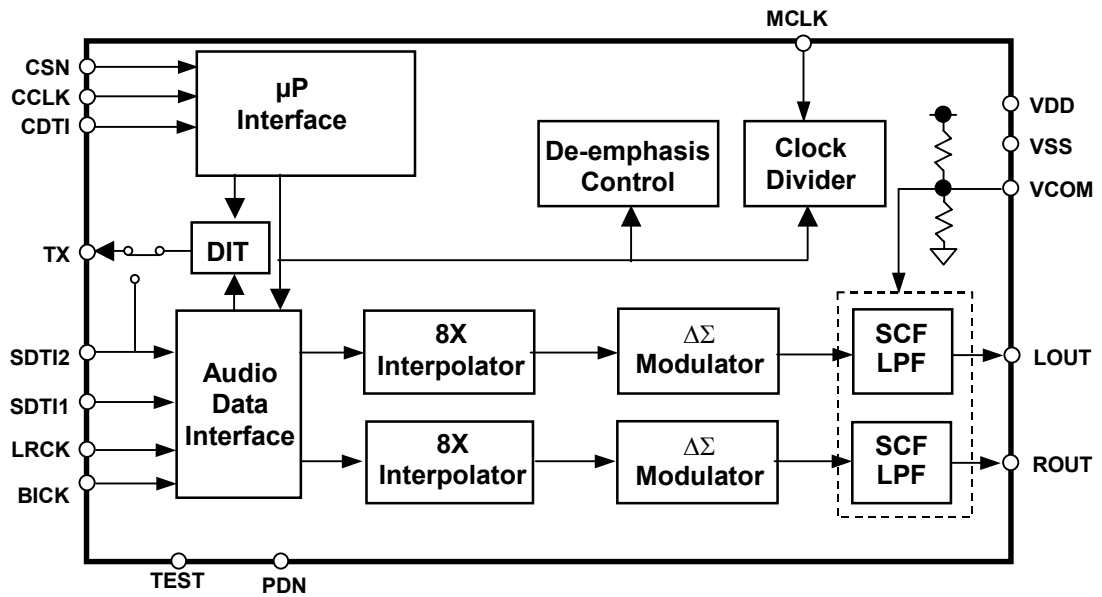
MCLK

CSN
CCLK
CDTI

μP Interface

VDD
VSS
VCOM

De-emphasis Control

Clock Divider

TX

DIT

SDTI2
SDTI1
LRCK
BICK

Audio Data Interface

8X Interpolator

$\Delta\Sigma$ Modulator

SCF LPF

LOUT

8X Interpolator

$\Delta\Sigma$ Modulator

SCF LPF

ROUT

TEST
PDN